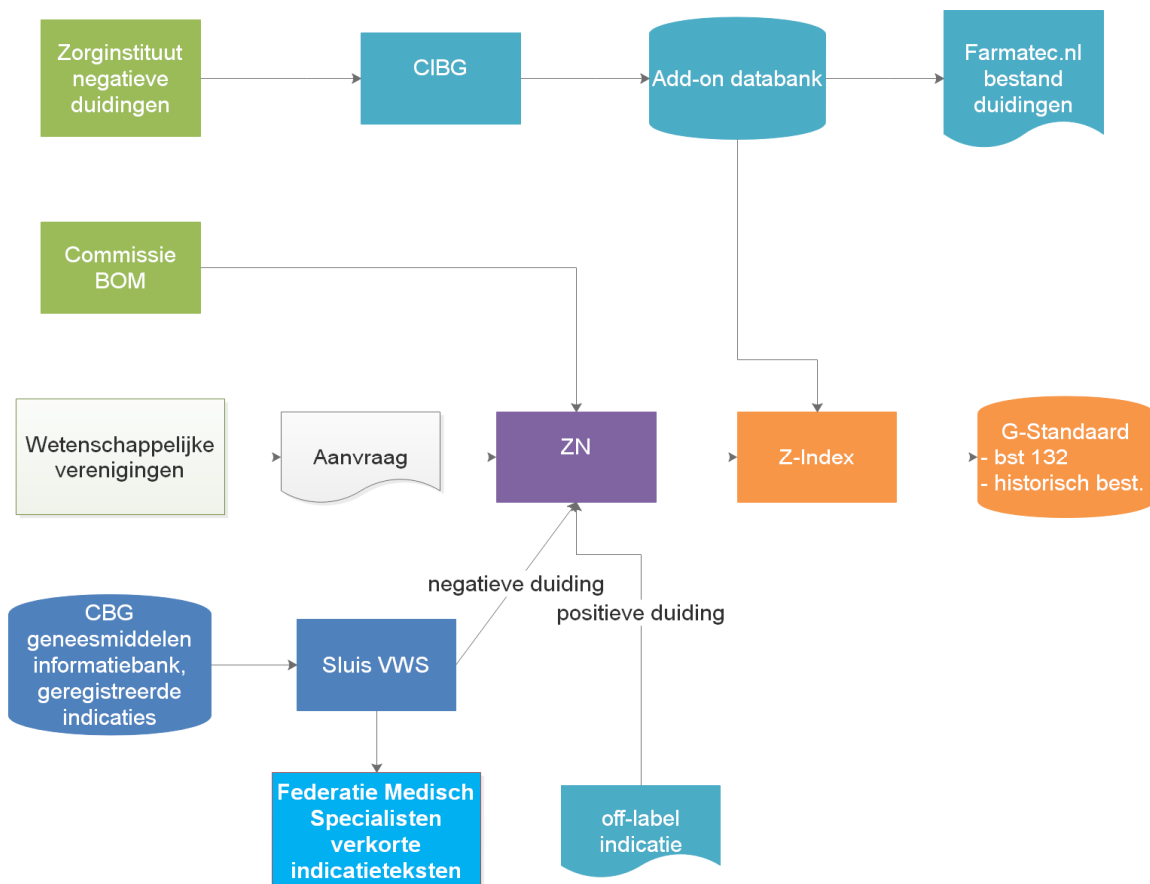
Zorginstituut negatieve duidingen

CIBG

Add-on databank

Farmatec.nl bestand duidingen

Commissie BOM

Wetenschappelijke verenigingen

Aanvraag

ZN

Z-Index

G-Standaard
- bst 132
- historisch best.

negatieve duiding

positieve duiding

CBG geneesmiddelen informatiebank, geregistreerde indicaties

Sluis VWS

Federatie Medisch Specialisten verkorte indicatieteksten

off-label indicatie